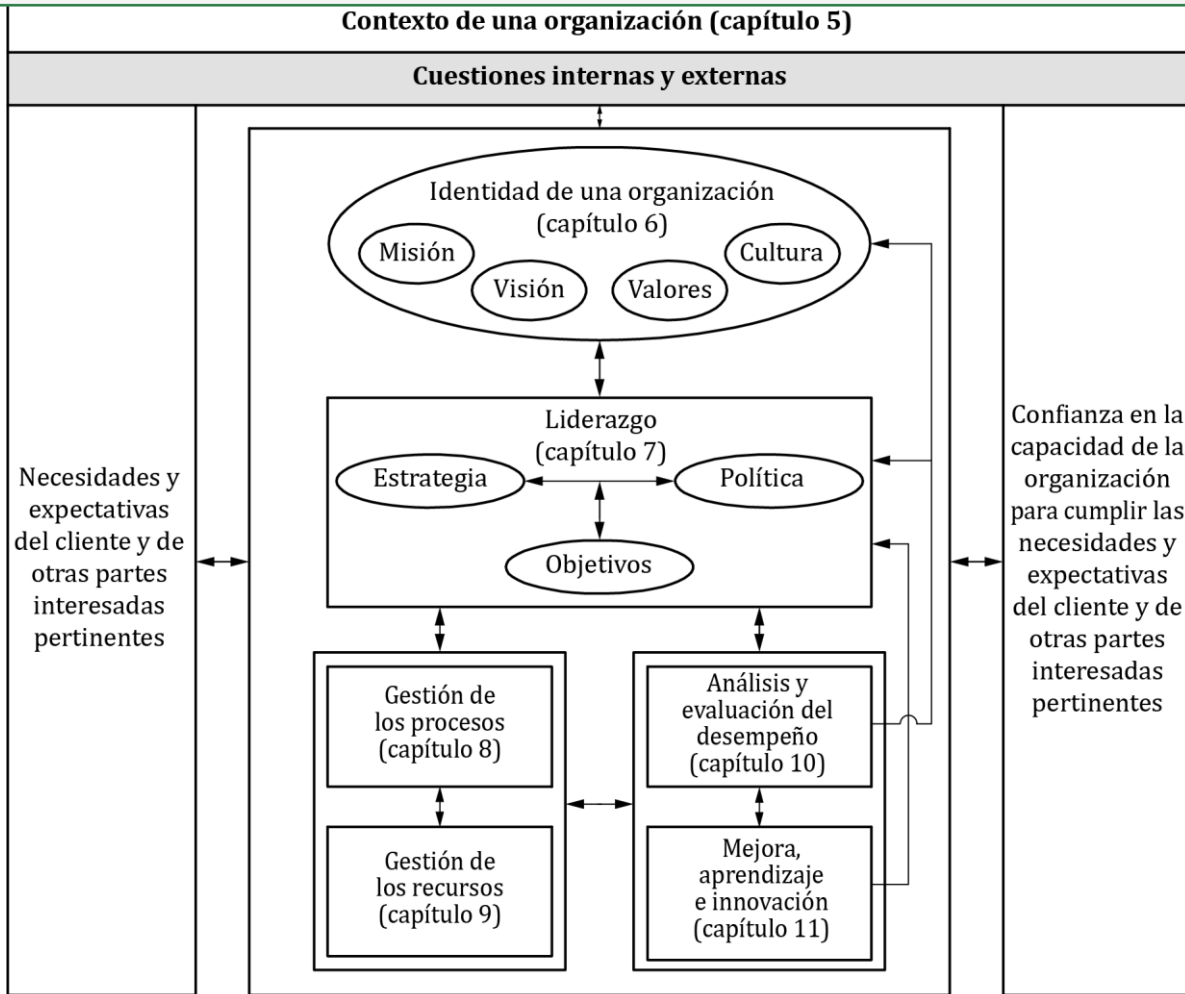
Contexto de una organización (capítulo 5)

Cuestiones internas y externas

Necesidades y expectativas del cliente y de otras partes interesadas pertinentes

Identidad de una organización (capítulo 6)

Misión

Visión

Valores

Cultura

Liderazgo (capítulo 7)

Estrategia

Política

Objetivos

Gestión de los procesos (capítulo 8)

Gestión de los recursos (capítulo 9)

Análisis y evaluación del desempeño (capítulo 10)

Mejora, aprendizaje e innovación (capítulo 11)

Confianza en la capacidad de la organización para cumplir las necesidades y expectativas del cliente y de otras partes interesadas pertinentes